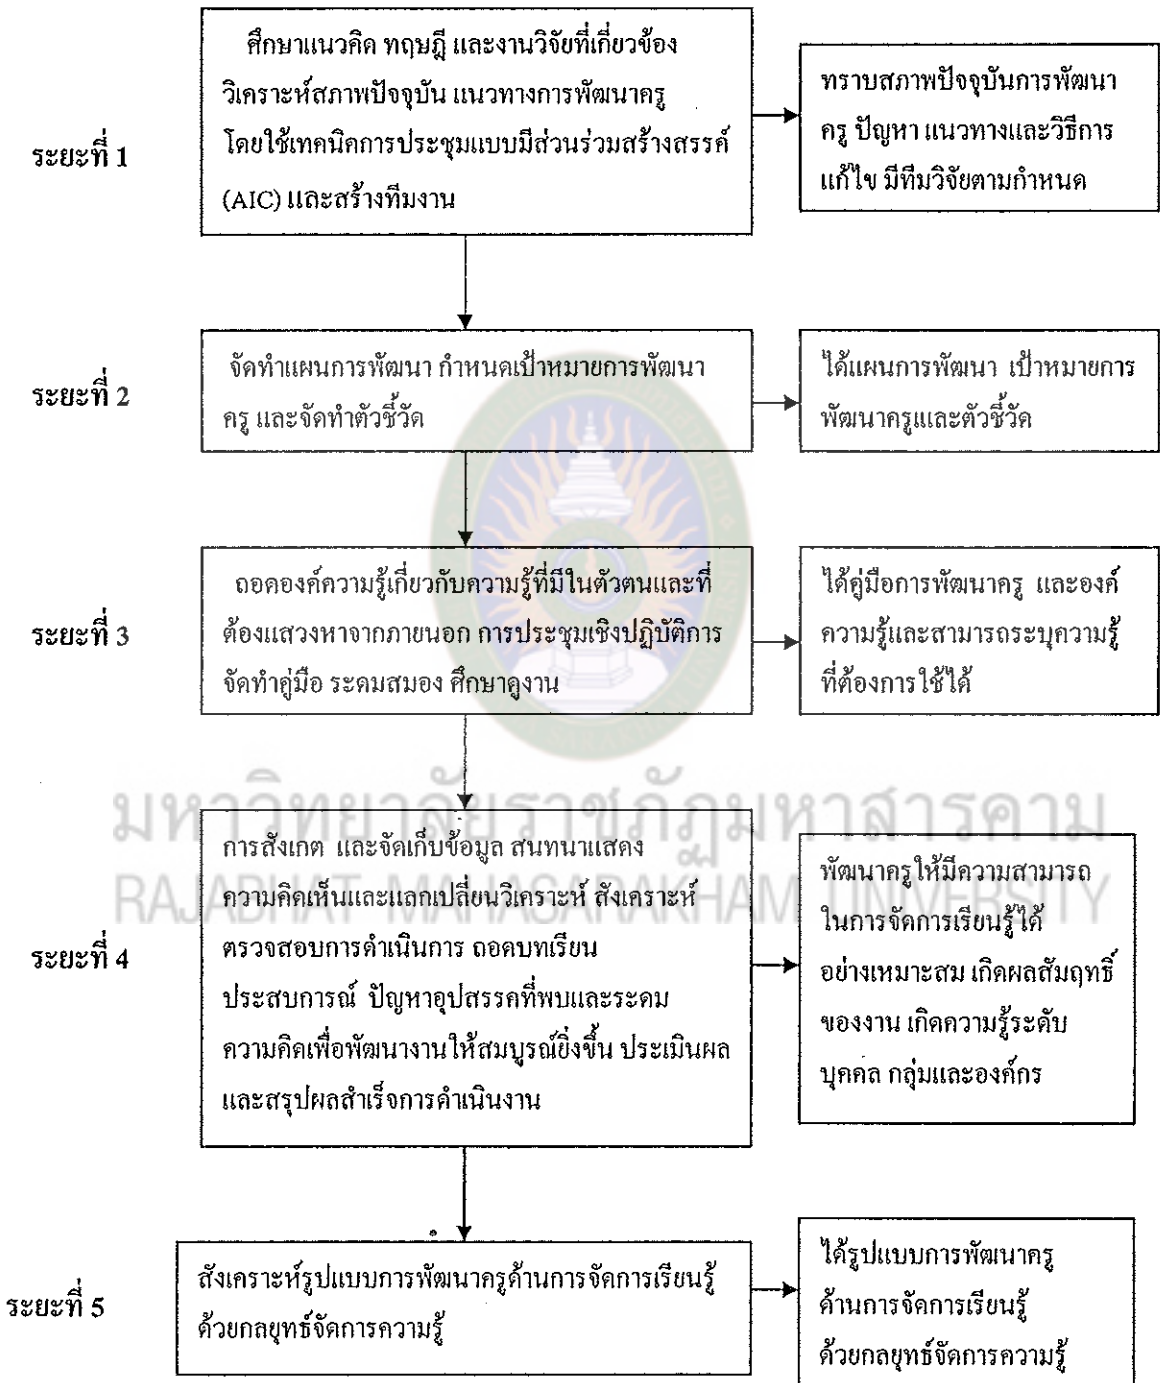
ระยะที่ 1

ศึกษาแนวคิด ทฤษฎี และงานวิจัยที่เกี่ยวข้อง วิเคราะห์สภาพปัจจุบัน แนวทางการพัฒนาครู โดยใช้เทคนิคการประชุมแบบมีส่วนร่วมสร้างสรรค์ (AIC) และสร้างทีมงาน

ทราบสภาพปัจจุบันการพัฒนาครู ปัญหา แนวทางและวิธีการแก้ไข มีทีมวิจัยตามกำหนด

ระยะที่ 2

จัดทำแผนการพัฒนา กำหนดเป้าหมายการพัฒนาครู และจัดทำตัวชี้วัด

ได้แผนการพัฒนา เป้าหมายการพัฒนาครูและตัวชี้วัด

ระยะที่ 3

ถอดองค์ความรู้เกี่ยวกับความรู้ที่มีในตัวตนและที่ต้องแสวงหาจากภายนอก การประชุมเชิงปฏิบัติการ จัดทำคู่มือ ระดมสมอง ศึกษาดูงาน

ได้คู่มือการพัฒนาครู และองค์ความรู้และสามารถระบุความรู้ที่ต้องการใช้ได้

มหาวิทยาลัยราชภัฏมหาสารคาม
RAJABHAT MAHASARAKHAM UNIVERSITY

ระยะที่ 4

การสังเกต และจัดเก็บข้อมูล สนทนาแสดงความคิดเห็นและแลกเปลี่ยนวิเคราะห์ สังเคราะห์ ตรวจสอบการดำเนินการ ถอดบทเรียนประสบการณ์ ปัญหาอุปสรรคที่พบและระดมความคิดเพื่อพัฒนางานให้สมบูรณ์ยิ่งขึ้น ประเมินผล และสรุปผลสำเร็จการดำเนินงาน

พัฒนาครูให้มีความสามารถในการจัดการเรียนรู้ได้อย่างเหมาะสม เกิดผลสัมฤทธิ์ของงาน เกิดความรู้ระดับบุคคล กลุ่มและองค์กร

ระยะที่ 5

สังเคราะห์รูปแบบการพัฒนาครูด้านการจัดการเรียนรู้ด้วยกลยุทธ์จัดการความรู้

ได้รูปแบบการพัฒนาครูด้านการจัดการเรียนรู้ด้วยกลยุทธ์จัดการความรู้